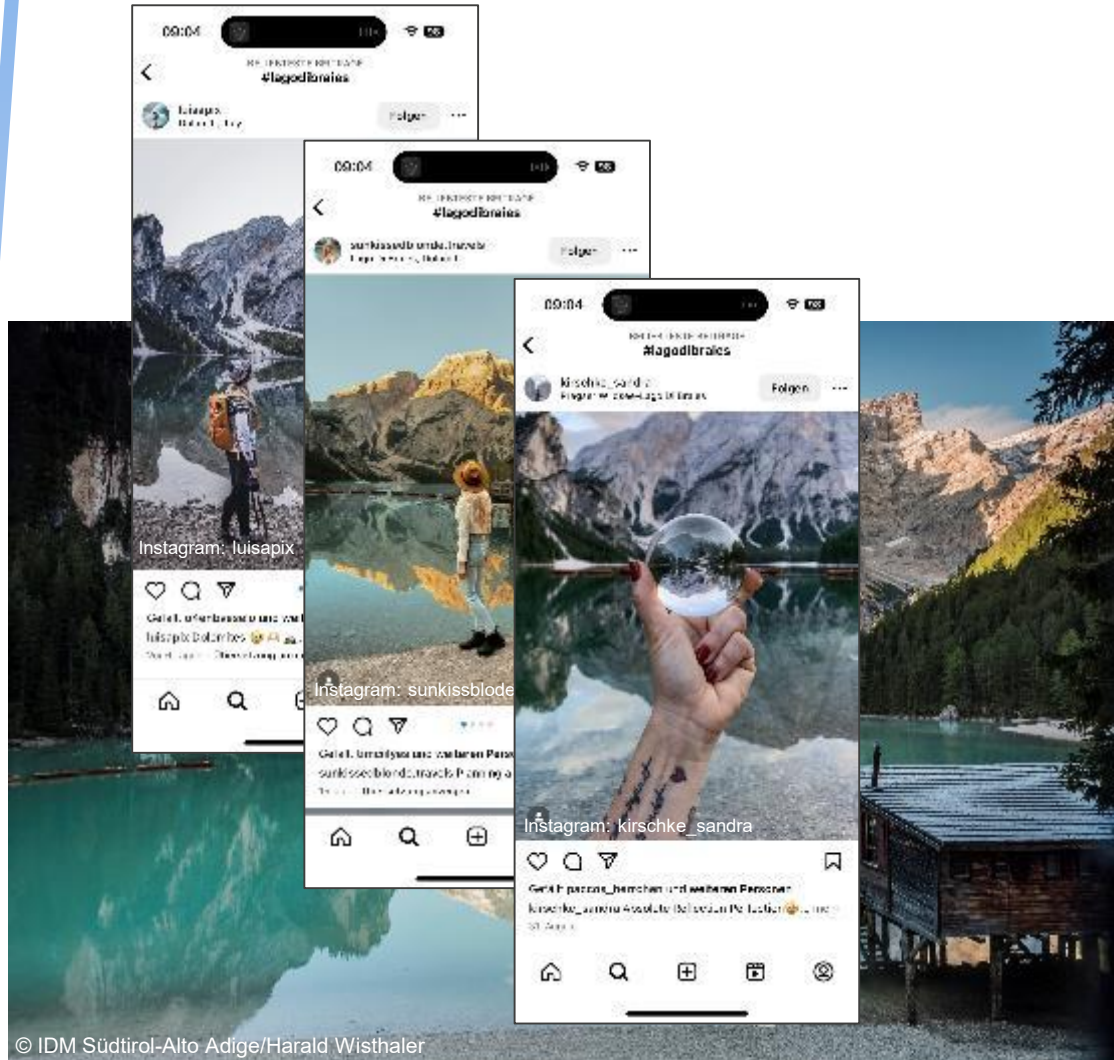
09:04

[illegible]
#lagodibraies

luisapix
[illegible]

Folgen

Instagram: luisapix

Gefällt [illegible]
luisapix Dolomites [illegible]
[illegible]

09:04

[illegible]
#lagodibraies

sunkissedblonde.travels
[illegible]

Folgen

Instagram: sunkissblonde

Gefällt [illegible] und weiteren Personen
sunkissedblondetravels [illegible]
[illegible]

09:04

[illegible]
#lagodibraies

kirschke_sandra
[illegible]

Folgen

Instagram: kirschke_sandra

Gefällt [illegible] und weiteren Personen
kirschke_sandra Absolute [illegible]
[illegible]

© IDM Südtirol-Alto Adige/Harald Wisthaler